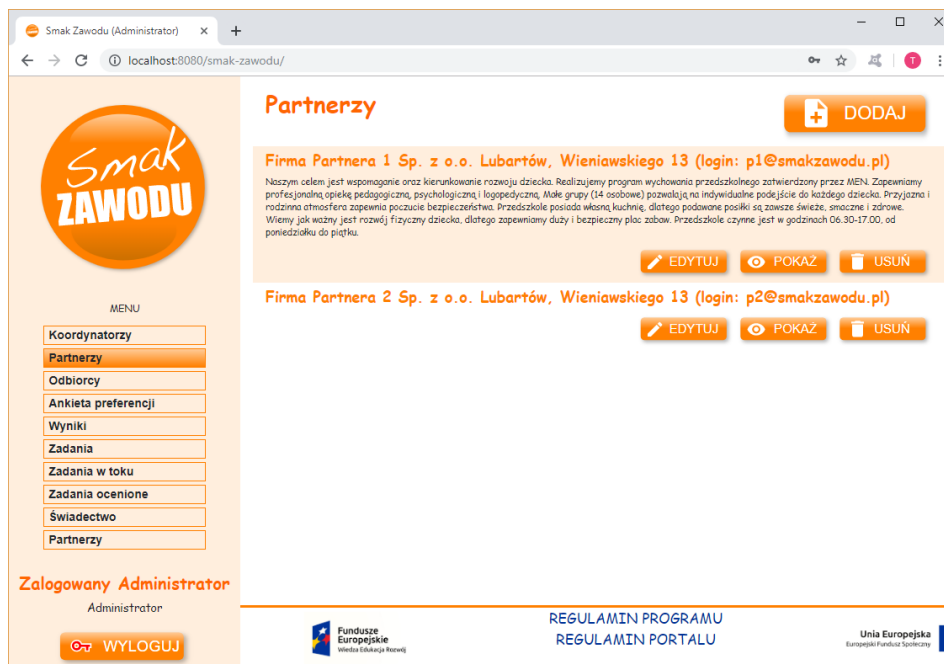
Smak Zawodu (Administrator) ×
+
localhost:8080/smak-zawodu/
T

Smak ZAWODU

MENU
Koordynatorzy
Partnerzy
Odbiorcy
Ankieta preferencji
Wyniki
Zadania
Zadania w toku
Zadania ocenione
Świadectwo
Partnerzy

Zalogowany Administrator
Administrator

WYLOGUJ

Partnerzy

DODAJ

Firma Partnera 1 Sp. z o.o. Lubartów, Wieniawskiego 13 (login: p1@smakzawodu.pl)

Naszym celem jest wspomaganie oraz kierunkowanie rozwoju dziecka. Realizujemy program wychowania przedszkolnego zatwierdzony przez MEN. Zapewniamy profesjonalną opiekę pedagogiczną, psychologiczną i logopedyczną. Małe grupy (14 osobowe) pozwalają na indywidualne podejście do każdego dziecka. Przyjazna i rodzinna atmosfera zapewnia poczucie bezpieczeństwa. Przedszkole posiada własną kuchnię, dlatego podawane posiłki są zawsze świeże, smaczne i zdrowe. Wiemy jak ważny jest rozwój fizyczny dziecka, dlatego zapewniamy duży i bezpieczny plac zabaw. Przedszkole czynne jest w godzinach 06.30-17.00, od poniedziałku do piątku.

EDYTUJ POKAŻ USUŃ

Firma Partnera 2 Sp. z o.o. Lubartów, Wieniawskiego 13 (login: p2@smakzawodu.pl)

EDYTUJ POKAŻ USUŃ

Fundusze Europejskie
Wiedza Edukacja Rozwój

REGULAMIN PROGRAMU
REGULAMIN PORTALU

Unia Europejska
Europejski Fundusz Społeczny